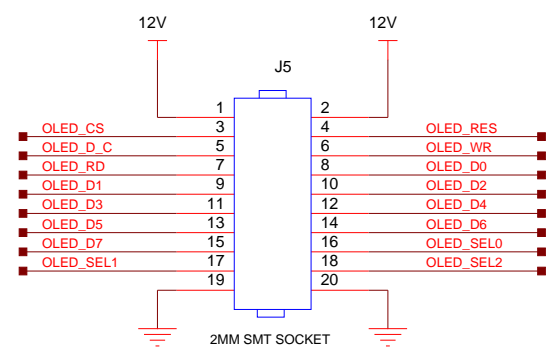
12V

12V

J5

1
2
OLED_CS
3
4
OLED_RES
OLED_D_C
5
6
OLED_WR
OLED_RD
7
8
OLED_D0
OLED_D1
9
10
OLED_D2
OLED_D3
11
12
OLED_D4
OLED_D5
13
14
OLED_D6
OLED_D7
15
16
OLED_SEL0
OLED_SEL1
17
18
OLED_SEL2
19
20

2MM SMT SOCKET